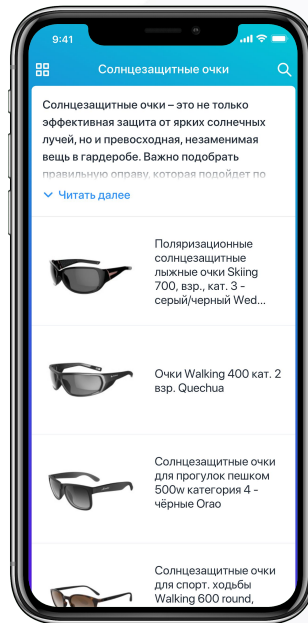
9:41

Солнцезащитные очки

Солнцезащитные очки – это не только эффективная защита от ярких солнечных лучей, но и превосходная, незаменимая вещь в гардеробе. Важно подобрать правильную оправу, которая подойдет по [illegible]

Читать далее

Поляризационные солнцезащитные лыжные очки Skiing 700, взр., кат. 3 - серый/черный Wed...

Очки Walking 400 кат. 2 взр. Quechua

Солнцезащитные очки для прогулок пешком 500w категория 4 - чёрные Orao

Солнцезащитные очки для спорт. ходьбы Walking 600 round,